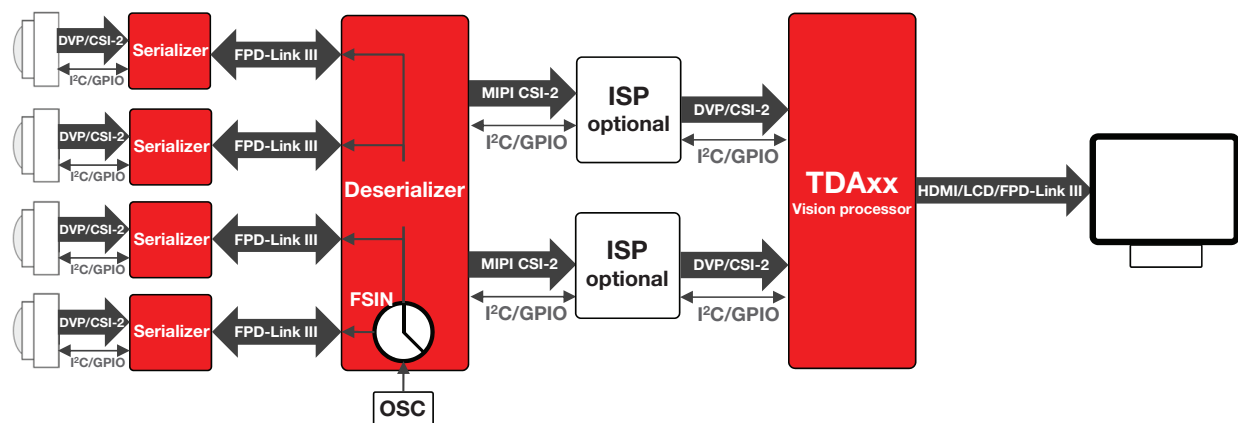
DVP/CSI-2
I²C/GPIO
Serializer
FPD-Link III
DVP/CSI-2
I²C/GPIO
Serializer
FPD-Link III
DVP/CSI-2
I²C/GPIO
Serializer
FPD-Link III
DVP/CSI-2
I²C/GPIO
Serializer
FPD-Link III
Deserializer
FSIN
OSC
MIPI CSI-2
I²C/GPIO
ISP optional
DVP/CSI-2
I²C/GPIO
MIPI CSI-2
I²C/GPIO
ISP optional
DVP/CSI-2
I²C/GPIO
TDAxx
Vision processor
HDMI/LCD/FPD-Link III